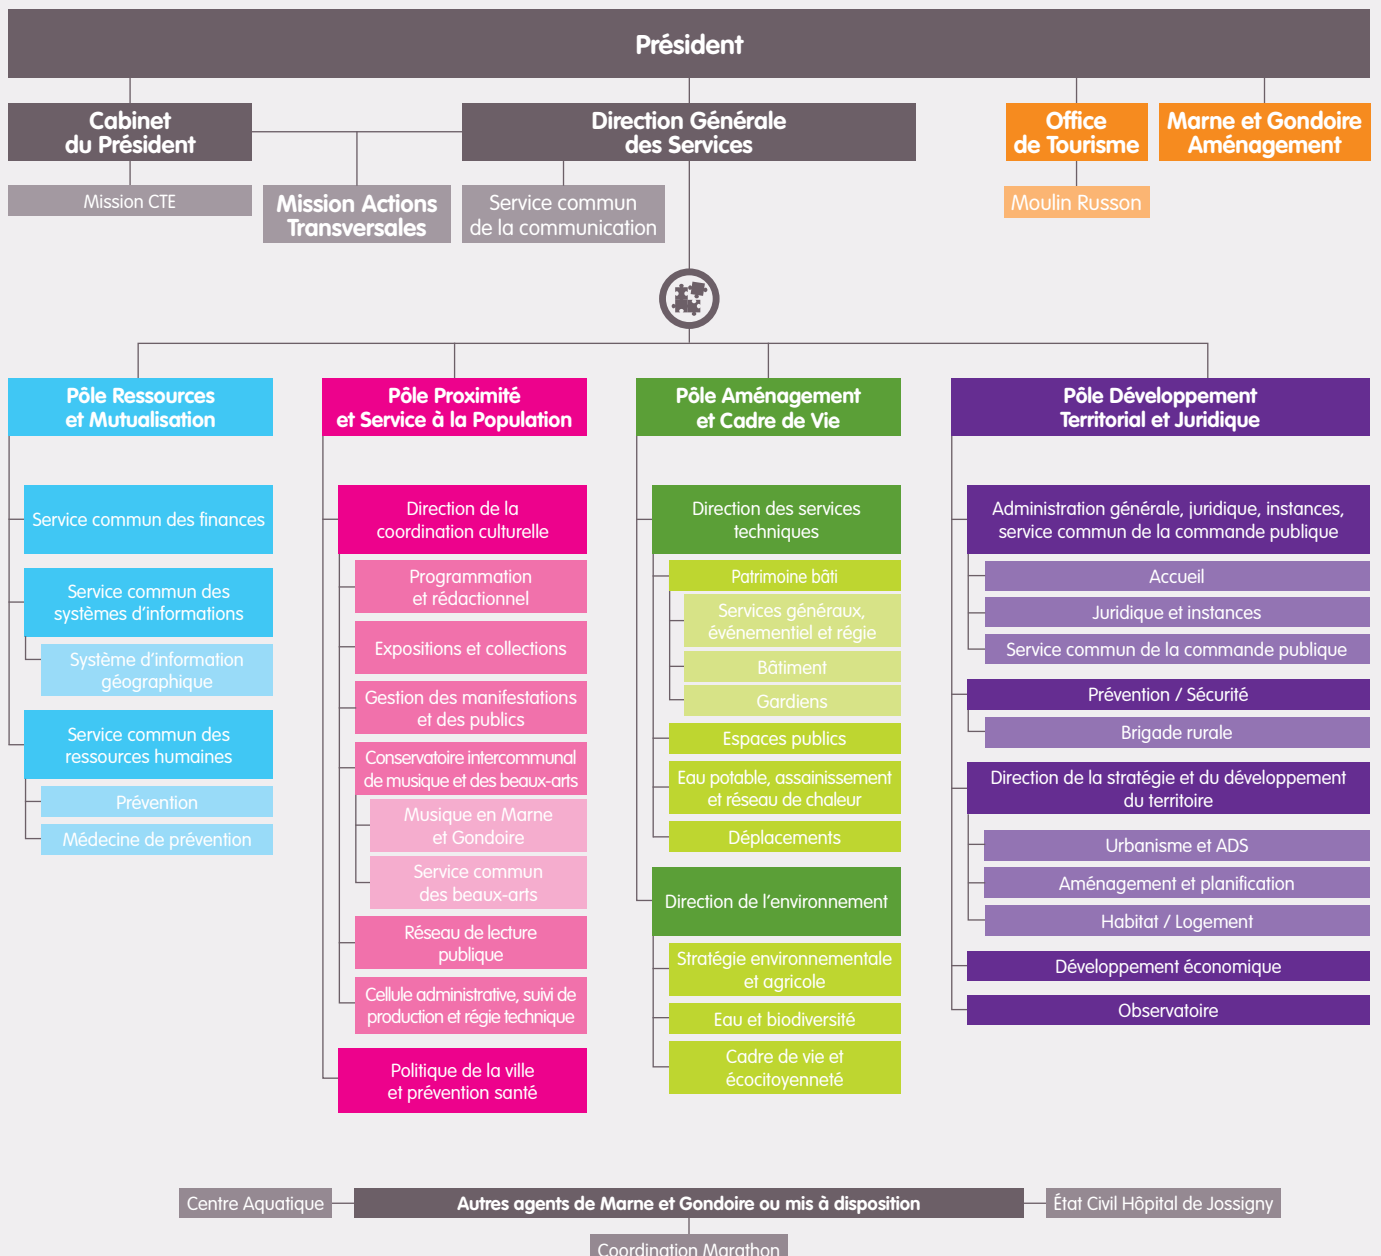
Président

Cabinet du Président

Mission CTE

Mission Actions Transversales

Direction Générale des Services

Service commun de la communication

Office de Tourisme

Moulin Russon

Marne et Gondoire Aménagement

Pôle Ressources et Mutualisation

Service commun des finances

Service commun des systèmes d'informations

Système d'information géographique

Service commun des ressources humaines

Prévention

Médecine de prévention

Pôle Proximité et Service à la Population

Direction de la coordination culturelle

Programmation et rédactionnel

Expositions et collections

Gestion des manifestations et des publics

Conservatoire intercommunal de musique et des beaux-arts

Musique en Marne et Gondoire

Service commun des beaux-arts

Réseau de lecture publique

Cellule administrative, suivi de production et régie technique

Politique de la ville et prévention santé

Pôle Aménagement et Cadre de Vie

Direction des services techniques

Patrimoine bâti

Services généraux, événementiel et régie

Bâtiment

Gardiens

Espaces publics

Eau potable, assainissement et réseau de chaleur

Déplacements

Direction de l'environnement

Stratégie environnementale et agricole

Eau et biodiversité

Cadre de vie et écocitoyenneté

Pôle Développement Territorial et Juridique

Administration générale, juridique, instances, service commun de la commande publique

Accueil

Juridique et instances

Service commun de la commande publique

Prévention / Sécurité

Brigade rurale

Direction de la stratégie et du développement du territoire

Urbanisme et ADS

Aménagement et planification

Habitat / Logement

Développement économique

Observatoire

Centre Aquatique

Autres agents de Marne et Gondoire ou mis à disposition

État Civil Hôpital de Jossigny

Coordination Marathon